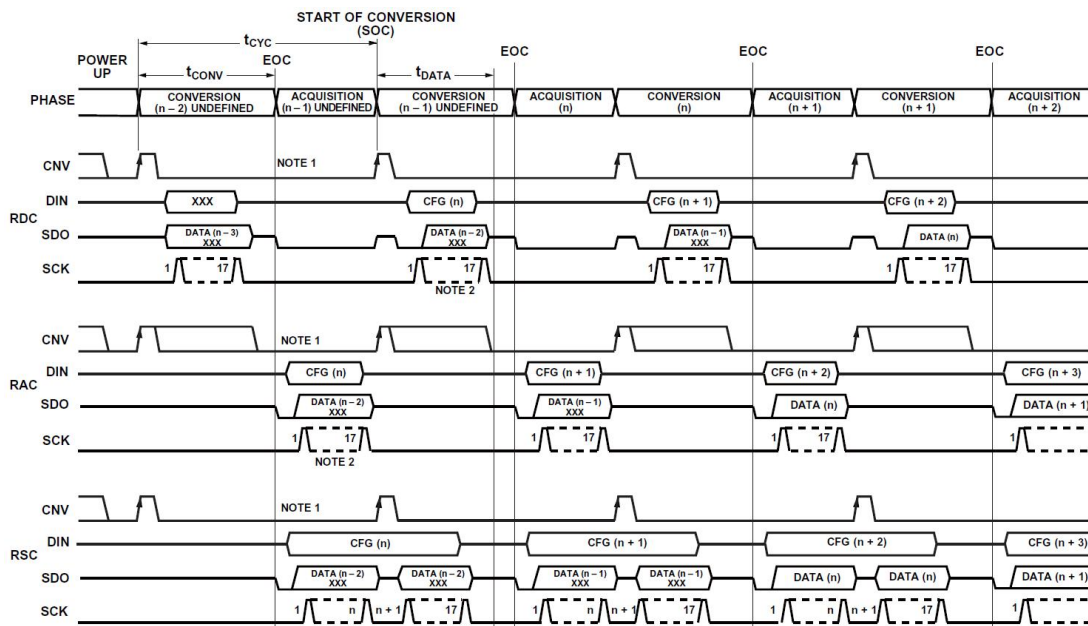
START OF CONVERSION (SOC)

$t_{CYC}$

POWER UP

$t_{CONV}$

EOC

$t_{DATA}$

EOC

EOC

EOC

PHASE

CONVERSION (n – 2) UNDEFINED

ACQUISITION (n – 1) UNDEFINED

CONVERSION (n – 1) UNDEFINED

ACQUISITION (n)

CONVERSION (n)

ACQUISITION (n + 1)

CONVERSION (n + 1)

ACQUISITION (n + 2)

CNV

NOTE 1

DIN

XXX

CFG (n)

CFG (n + 1)

CFG (n + 2)

RDC

SDO

DATA (n – 3) XXX

DATA (n – 2) XXX

DATA (n – 1) XXX

DATA (n)

SCK

1

17

1

17

NOTE 2

1

17

1

17

CNV

NOTE 1

DIN

CFG (n)

CFG (n + 1)

CFG (n + 2)

CFG (n + 3)

RAC

SDO

DATA (n – 2) XXX

DATA (n – 1) XXX

DATA (n)

DATA (n + 1)

SCK

1

17

NOTE 2

1

17

1

17

1

CNV

NOTE 1

DIN

CFG (n)

CFG (n + 1)

CFG (n + 2)

CFG (n + 3)

RSC

SDO

DATA (n – 2) XXX

DATA (n – 2) XXX

DATA (n – 1) XXX

DATA (n – 1) XXX

DATA (n)

DATA (n)

DATA (n + 1)

SCK

1

n

n + 1

17

1

n

n + 1

17

1

n

n + 1

17

1